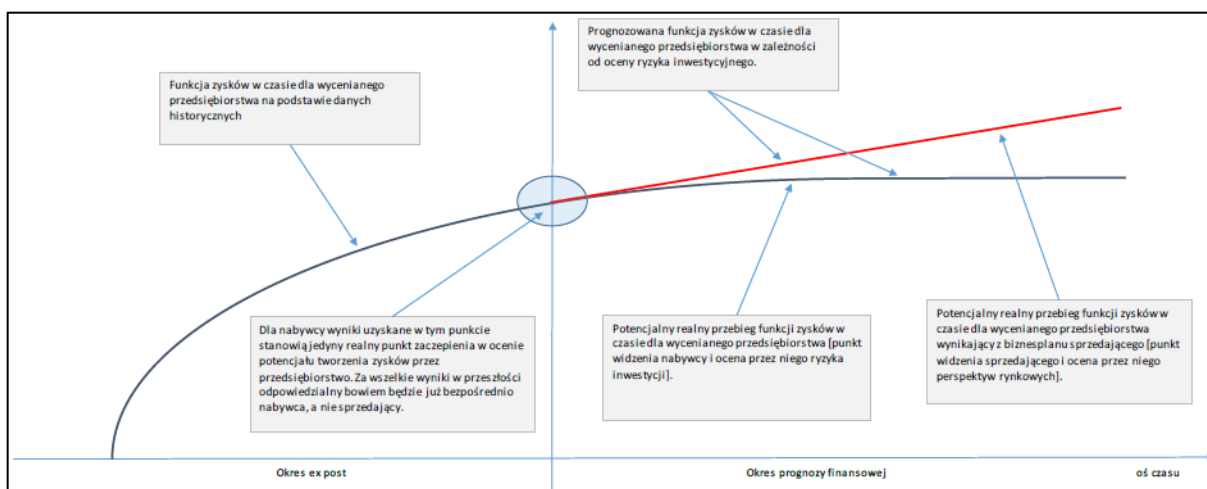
Prognozowana funkcja zysków w czasie dla wycenianego przedsiębiorstwa w zależności od oceny ryzyka inwestycyjnego.

Funkcja zysków w czasie dla wycenianego przedsiębiorstwa na podstawie danych historycznych

Dla nabywcy wyniki uzyskane w tym punkcie stanowią jedyny realny punkt zaczepienia w ocenie potencjału tworzenia zysków przez przedsiębiorstwo. Za wszelkie wyniki w przeszłości odpowiedzialny bowiem będzie już bezpośrednio nabywca, a nie sprzedający.

Potencjalny realny przebieg funkcji zysków w czasie dla wycenianego przedsiębiorstwa [punkt widzenia nabywcy i ocena przez niego ryzyka inwestycji].

Potencjalny realny przebieg funkcji zysków w czasie dla wycenianego przedsiębiorstwa wynikający z biznesplanu sprzedającego [punkt widzenia sprzedającego i ocena przez niego perspektyw rynkowych].

Okres ex post

Okres prognozy finansowej

oś czasu